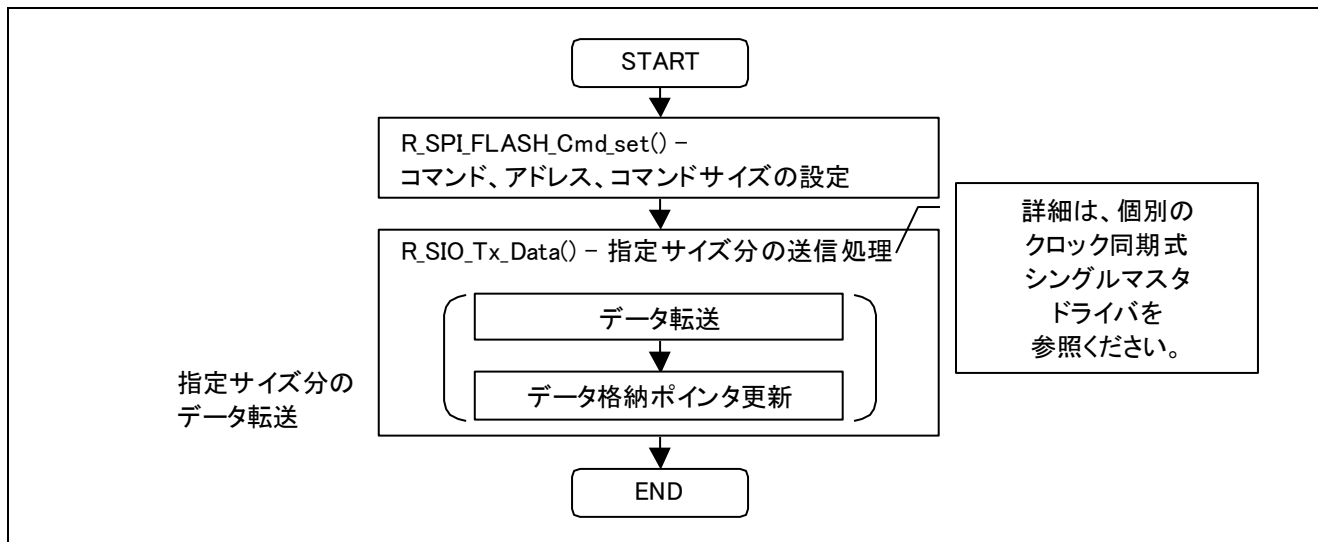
START

R_SPI_FLASH_Cmd_set() –
コマンド、アドレス、コマンドサイズの設定

詳細は、個別の
クロック同期式
シングルマスタ
ドライバを
参照ください。

R_SIO_Tx_Data() – 指定サイズ分の送信処理

データ転送

データ格納ポインタ更新

指定サイズ分の
データ転送

END